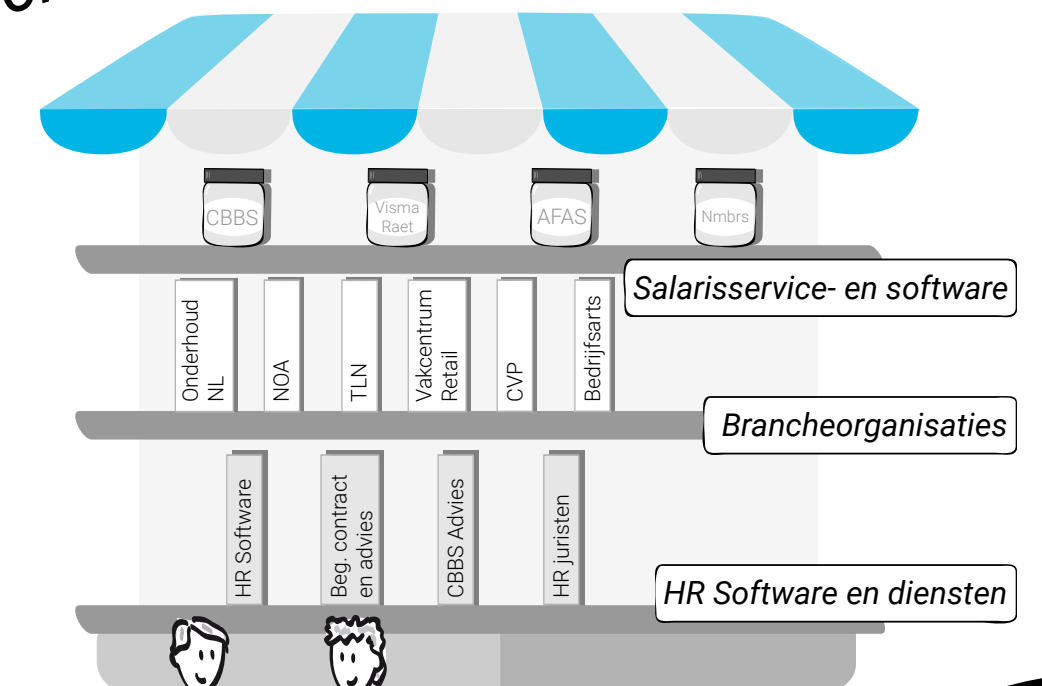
CBBS

Visma Raet

AFAS

Nmbrs

Salarisservice- en software

Onderhoud NL

NOA

TLN

Vakcentrum Retail

CVP

Bedrijfsarts

Brancheorganisaties

HR Software

Beg. contract en advies

CBBS Advies

HR juristen

HR Software en diensten